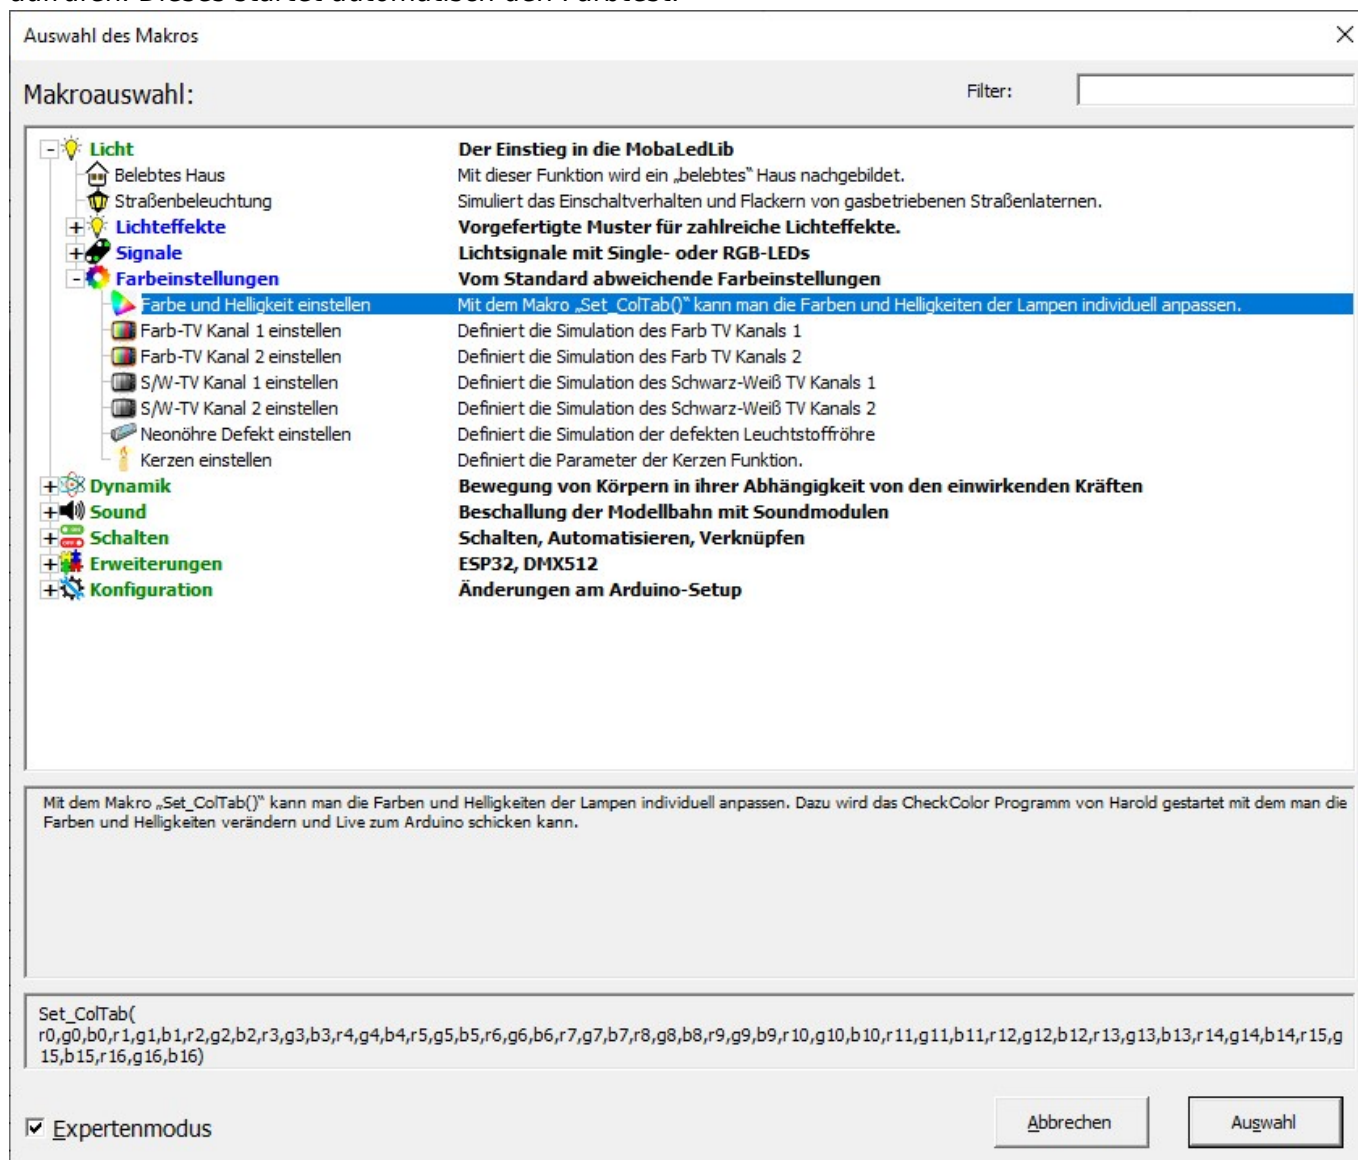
Auswahl des Makros

Makroauswahl:

Filter:

- Licht | Der Einstieg in die MobaLedLib
Belebtes Haus | Mit dieser Funktion wird ein „belebtes" Haus nachgebildet.
Straßenbeleuchtung | Simuliert das Einschaltverhalten und Flackern von gasbetriebenen Straßenlaternen.
+ Lichteffekte | Vorgefertigte Muster für zahlreiche Lichteffekte.
+ Signale | Lichtsignale mit Single- oder RGB-LEDs
- Farbeinstellungen | Vom Standard abweichende Farbeinstellungen
Farbe und Helligkeit einstellen | Mit dem Makro „Set_ColTab()" kann man die Farben und Helligkeiten der Lampen individuell anpassen.
Farb-TV Kanal 1 einstellen | Definiert die Simulation des Farb TV Kanals 1
Farb-TV Kanal 2 einstellen | Definiert die Simulation des Farb TV Kanals 2
S/W-TV Kanal 1 einstellen | Definiert die Simulation des Schwarz-Weiß TV Kanals 1
S/W-TV Kanal 2 einstellen | Definiert die Simulation des Schwarz-Weiß TV Kanals 2
Neonöhre Defekt einstellen | Definiert die Simulation der defekten Leuchtstoffröhre
Kerzen einstellen | Definiert die Parameter der Kerzen Funktion.
+ Dynamik | Bewegung von Körpern in ihrer Abhängigkeit von den einwirkenden Kräften
+ Sound | Beschallung der Modellbahn mit Soundmodulen
+ Schalten | Schalten, Automatisieren, Verknüpfen
+ Erweiterungen | ESP32, DMX512
+ Konfiguration | Änderungen am Arduino-Setup

Mit dem Makro „Set_ColTab()" kann man die Farben und Helligkeiten der Lampen individuell anpassen. Dazu wird das CheckColor Programm von Harold gestartet mit dem man die Farben und Helligkeiten verändern und Live zum Arduino schicken kann.

Set_ColTab(
r0,g0,b0,r1,g1,b1,r2,g2,b2,r3,g3,b3,r4,g4,b4,r5,g5,b5,r6,g6,b6,r7,g7,b7,r8,g8,b8,r9,g9,b9,r10,g10,b10,r11,g11,b11,r12,g12,b12,r13,g13,b13,r14,g14,b14,r15,g15,b15,r16,g16,b16)

Expertenmodus

Abbrechen

Auswahl